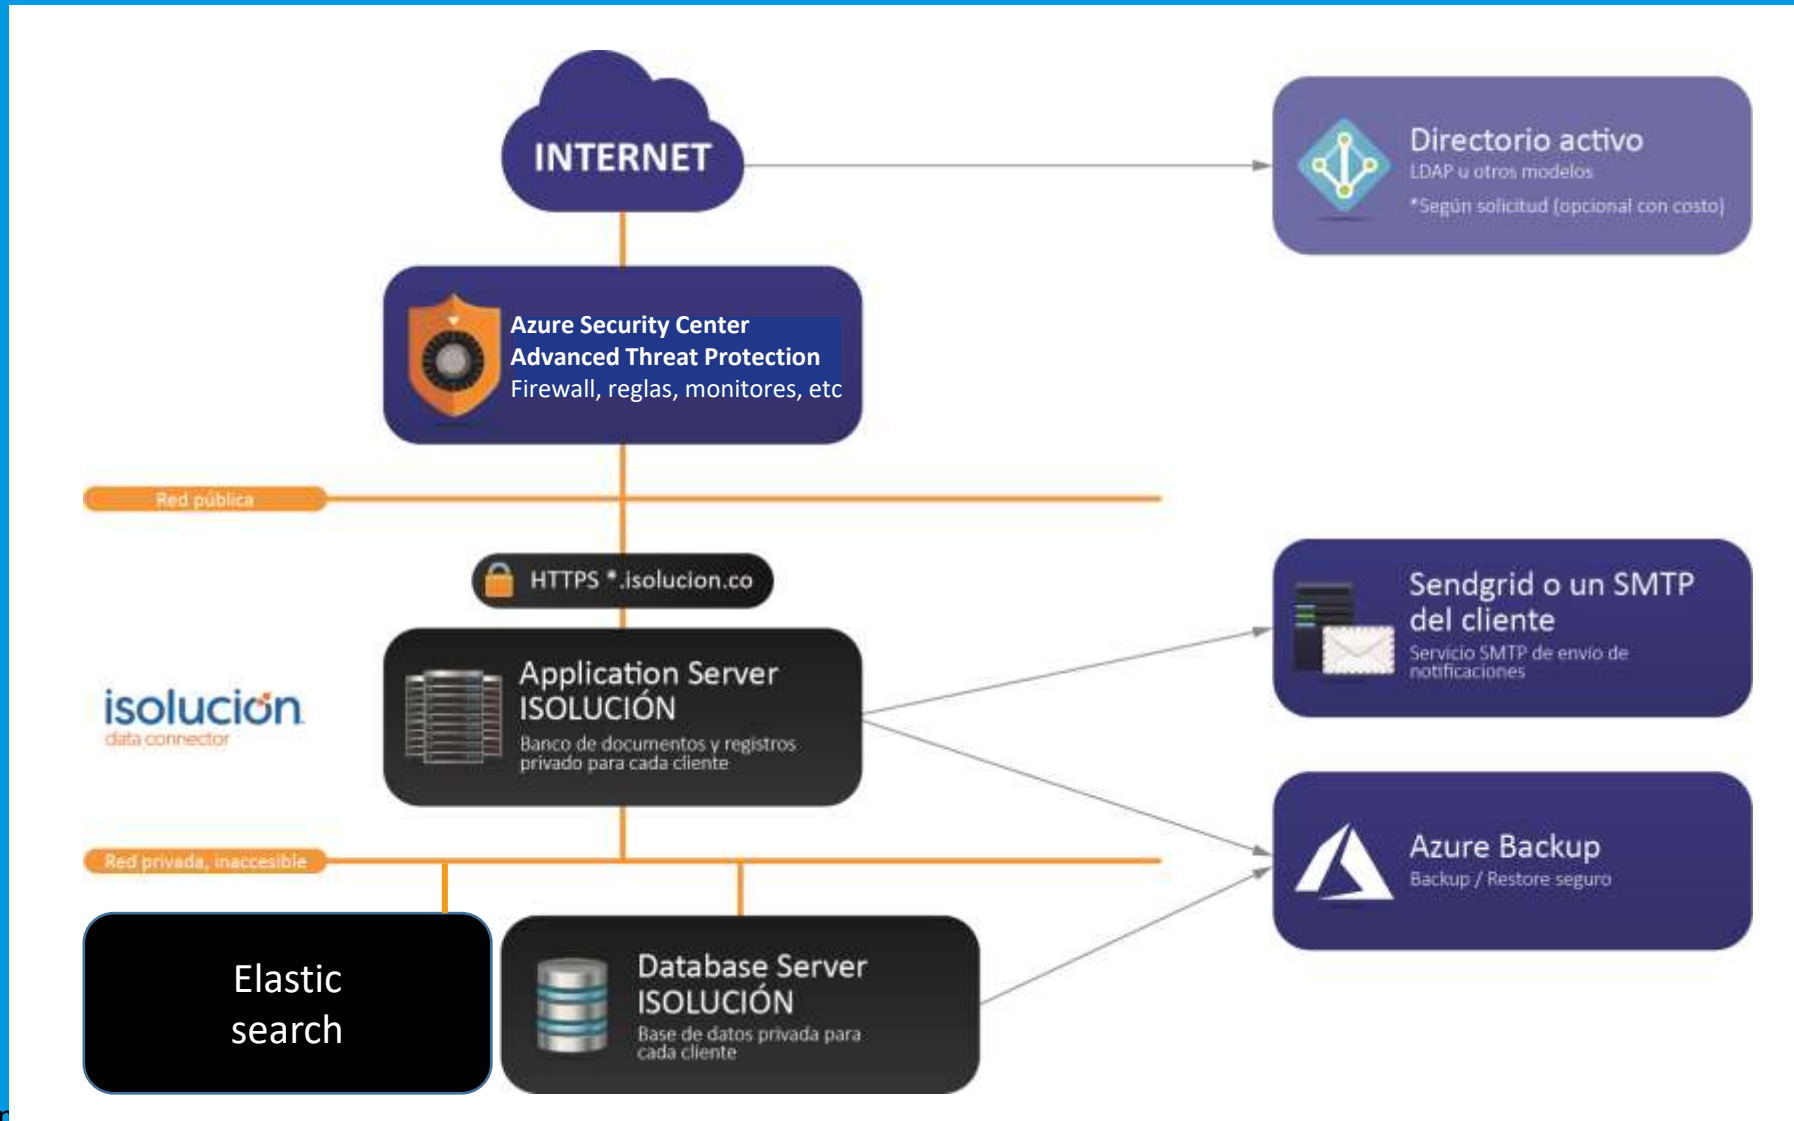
INTERNET

Directorio activo
LDAP u otros modelos
*Según solicitud (opcional con costo)

Azure Security Center
Advanced Threat Protection
Firewall, reglas, monitores, etc

Red pública

HTTPS *.isolucion.co

Sendgrid o un SMTP del cliente
Servicio SMTP de envío de notificaciones

isolución
data connector

Application Server
ISOLUCIÓN
Banco de documentos y registros privado para cada cliente

Azure Backup
Backup / Restore seguro

Red privada, inaccesible

Elastic search

Database Server
ISOLUCIÓN
Base de datos privada para cada cliente